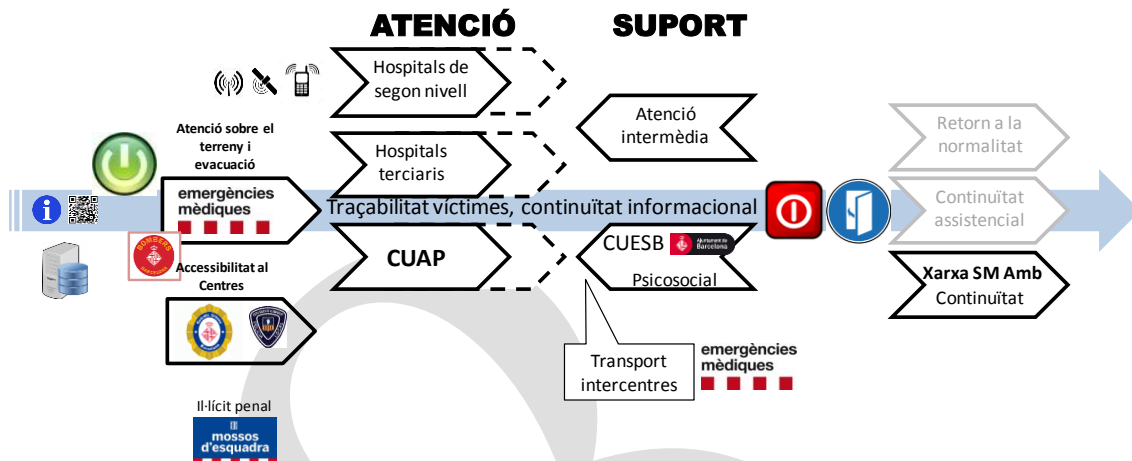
ATENCIÓ

SUPORT

Hospitals de segon nivell

Atenció sobre el terreny i evacuació

Hospitals terciaris

Atenció intermèdia

Retorn a la normalitat

emergències mèdiques

Traçabilitat víctimes, continuïtat informacional

Continuïtat assistencial

Accessibilitat al Centres

CUAP

CUESB

Ajuntament de Barcelona

Psicosocial

Xarxa SM Amb Continuïtat

Transport intercentres

emergències mèdiques

Il·lícit penal

mossos d'esquadra